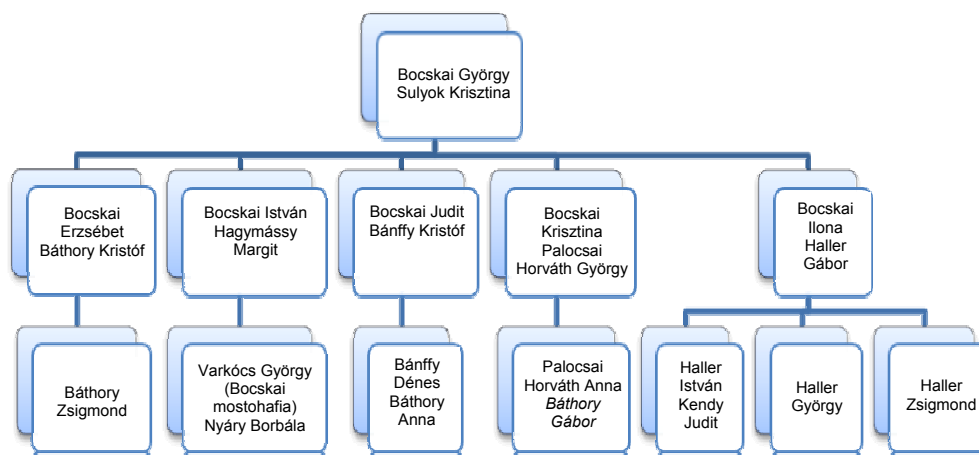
Bocskai György
Sulyok Krisztina

Bocskai Erzsébet
Báthory Kristóf

Bocskai István
Hagymássy Margit

Bocskai Judit
Bánffy Kristóf

Bocskai Krisztina
Palocsai Horváth György

Bocskai Ilona
Haller Gábor

Báthory Zsigmond

Varkócs György (Bocskai mostohafia)
Nyáry Borbála

Bánffy Dénes
Báthory Anna

Palocsai Horváth Anna
*Báthory Gábor*

Haller István
Kendy Judit

Haller György

Haller Zsigmond